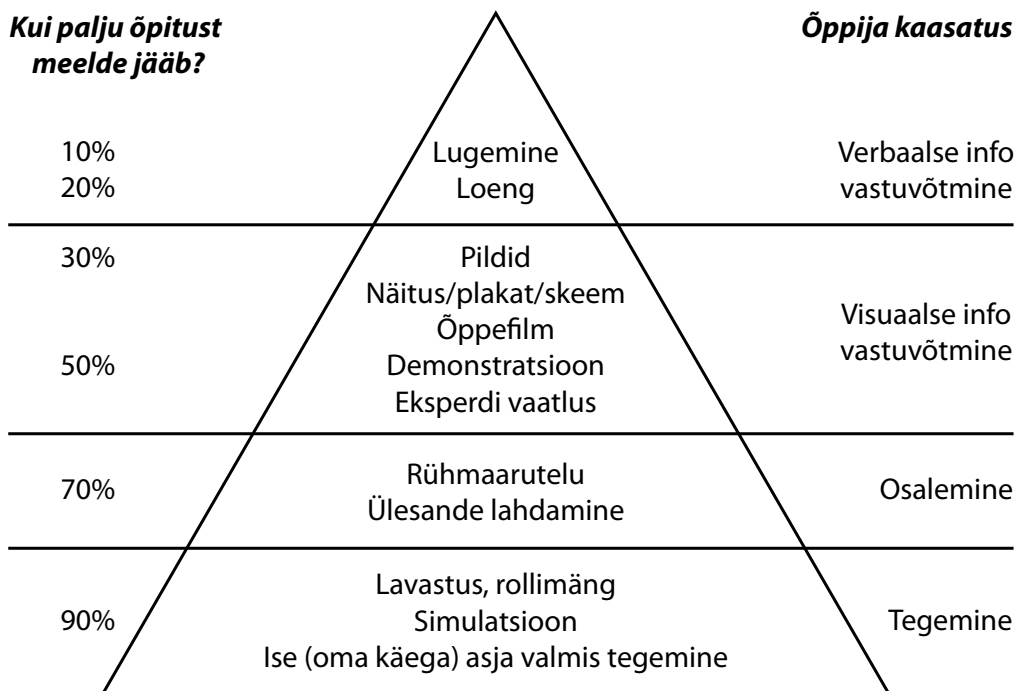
*Kui palju õpitust meelde jääb?*

*Õppija kaasatus*

10%
20%

Lugemine
Loeng

Verbaalse info vastuvõtmine

30%

50%

Pildid
Näitus/plakat/skeem
Õppefilm
Demonstratsioon
Eksperdi vaatlus

Visuaalse info vastuvõtmine

70%

Rühmaarutelu
Ülesande lahdamine

Osalemine

90%

Lavastus, rollimäng
Simulatsioon
Ise (oma käega) asja valmis tegemine

Tegemine